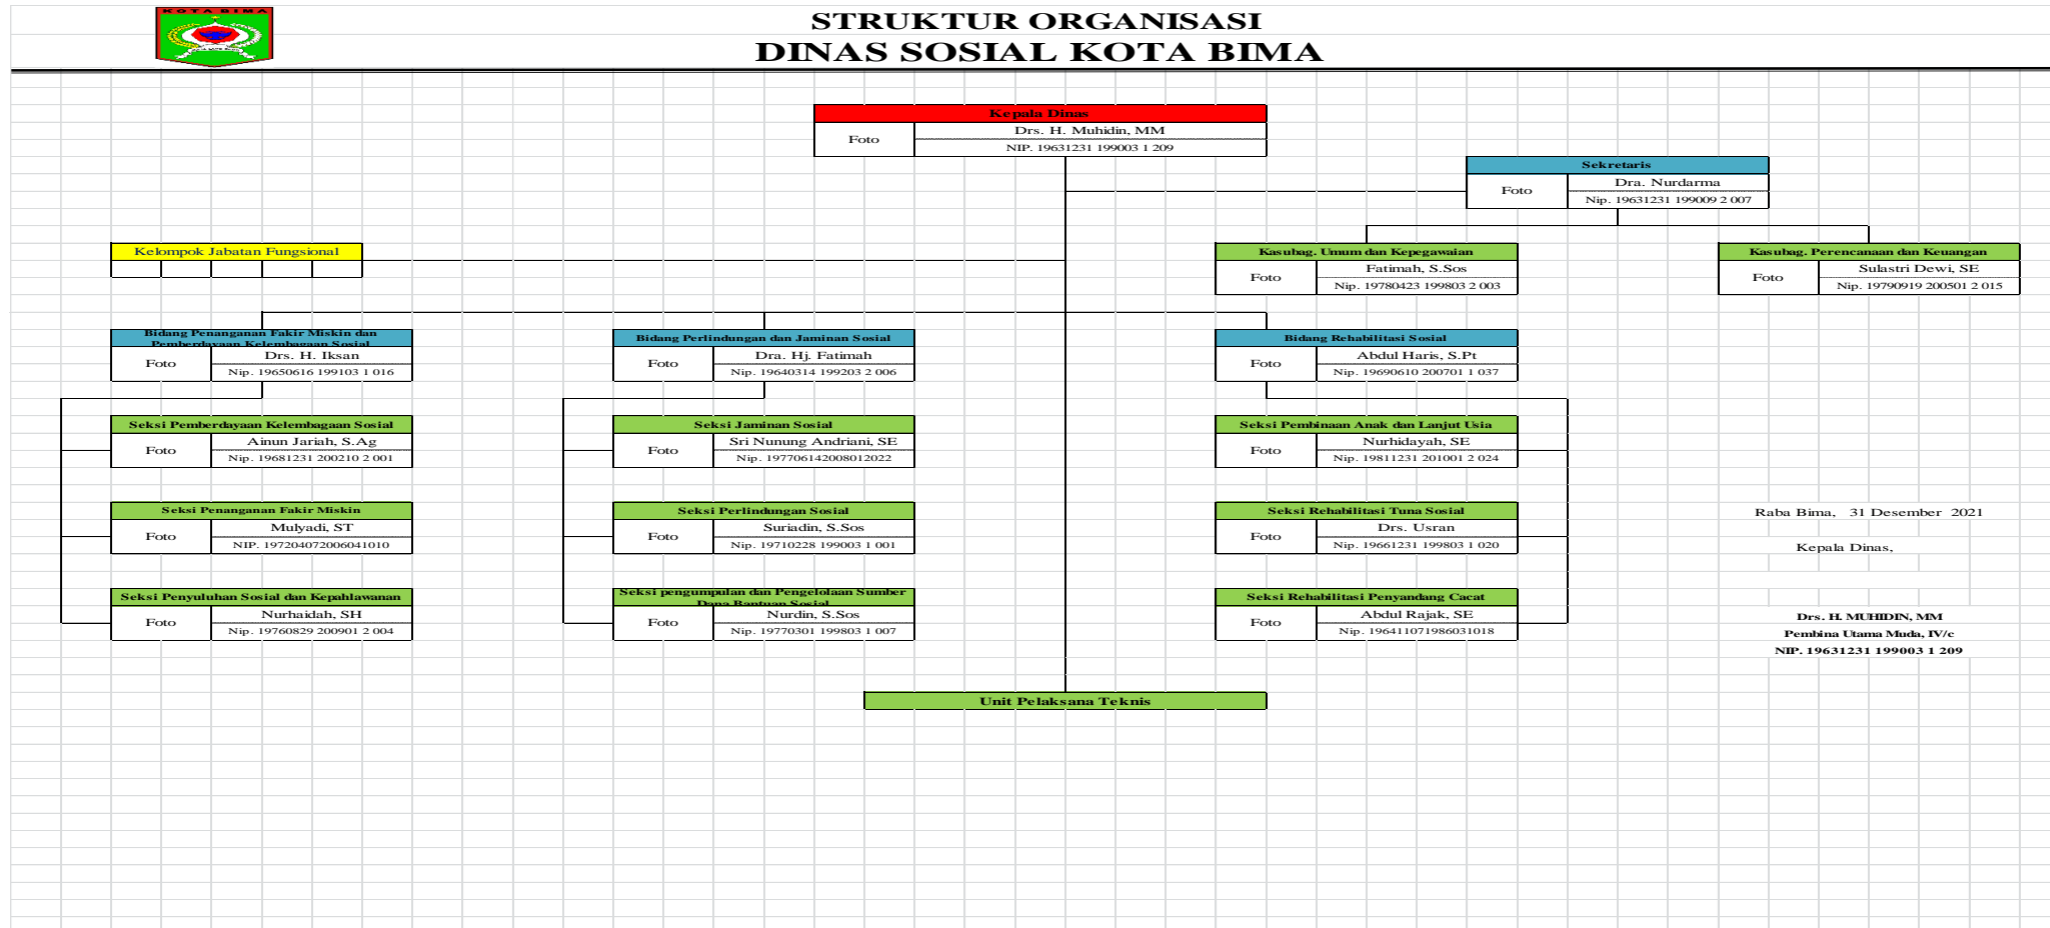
KOTA BIMA

STRUKTUR ORGANISASI
DINAS SOSIAL KOTA BIMA

Kepala Dinas
Foto
Drs. H. Muhidin, MM
NIP. 19631231 199003 1 209

Sekretaris
Foto
Dra. Nurdarma
Nip. 19631231 199009 2 007

Kelompok Jabatan Fungsional

Kasubag. Umum dan Kepegawaian
Foto
Fatimah, S.Sos
Nip. 19780423 199803 2 003

Kasubag. Perencanaan dan Keuangan
Foto
Sulastri Dewi, SE
Nip. 19790919 200501 2 015

Bidang Penanganan Fakir Miskin dan Pemberdayaan Kelembagaan Sosial
Foto
Drs. H. Iksan
Nip. 19650616 199103 1 016

Bidang Perlindungan dan Jaminan Sosial
Foto
Dra. Hj. Fatimah
Nip. 19640314 199203 2 006

Bidang Rehabilitasi Sosial
Foto
Abdul Haris, S.Pt
Nip. 19690610 200701 1 037

Seksi Pemberdayaan Kelembagaan Sosial
Foto
Ainun Jariah, S.Ag
Nip. 19681231 200210 2 001

Seksi Jaminan Sosial
Foto
Sri Nunung Andriani, SE
Nip. 197706142008012022

Seksi Pembinaan Anak dan Lanjut Usia
Foto
Nurhidayah, SE
Nip. 19811231 201001 2 024

Seksi Penanganan Fakir Miskin
Foto
Mulyadi, ST
NIP. 197204072006041010

Seksi Perlindungan Sosial
Foto
Suriadin, S.Sos
Nip. 19710228 199003 1 001

Seksi Rehabilitasi Tuna Sosial
Foto
Drs. Usran
Nip. 19661231 199803 1 020

Seksi Penyuluhan Sosial dan Kepahlawanan
Foto
Nurhaidah, SH
Nip. 19760829 200901 2 004

Seksi pengumpulan dan Pengelolaan Sumber Dana Bantuan Sosial
Foto
Nurdin, S.Sos
Nip. 19770301 199803 1 007

Seksi Rehabilitasi Penyandang Cacat
Foto
Abdul Rajak, SE
Nip. 196411071986031018

Raba Bima, 31 Desember 2021

Kepala Dinas,

Drs. H. MUHIDIN, MM
Pembina Utama Muda, IV/c
NIP. 19631231 199003 1 209

Unit Pelaksana Teknis